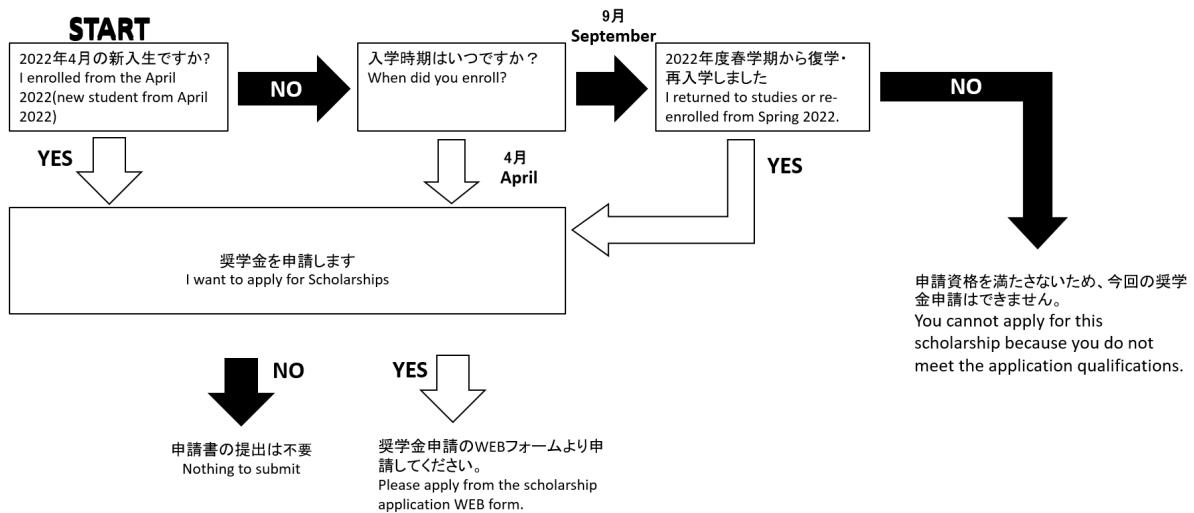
START

2022年4月の新入生ですか?
I enrolled from the April 2022(new student from April 2022)

NO

入学時期はいつですか？
When did you enroll?

9月
September

2022年度春学期から復学・再入学しました
I returned to studies or re-enrolled from Spring 2022.

NO

YES

4月
April

YES

奨学金を申請します
I want to apply for Scholarships

申請資格を満たさないため、今回の奨学金申請はできません。
You cannot apply for this scholarship because you do not meet the application qualifications.

NO

申請書の提出は不要
Nothing to submit

YES

奨学金申請のWEBフォームより申請してください。
Please apply from the scholarship application WEB form.